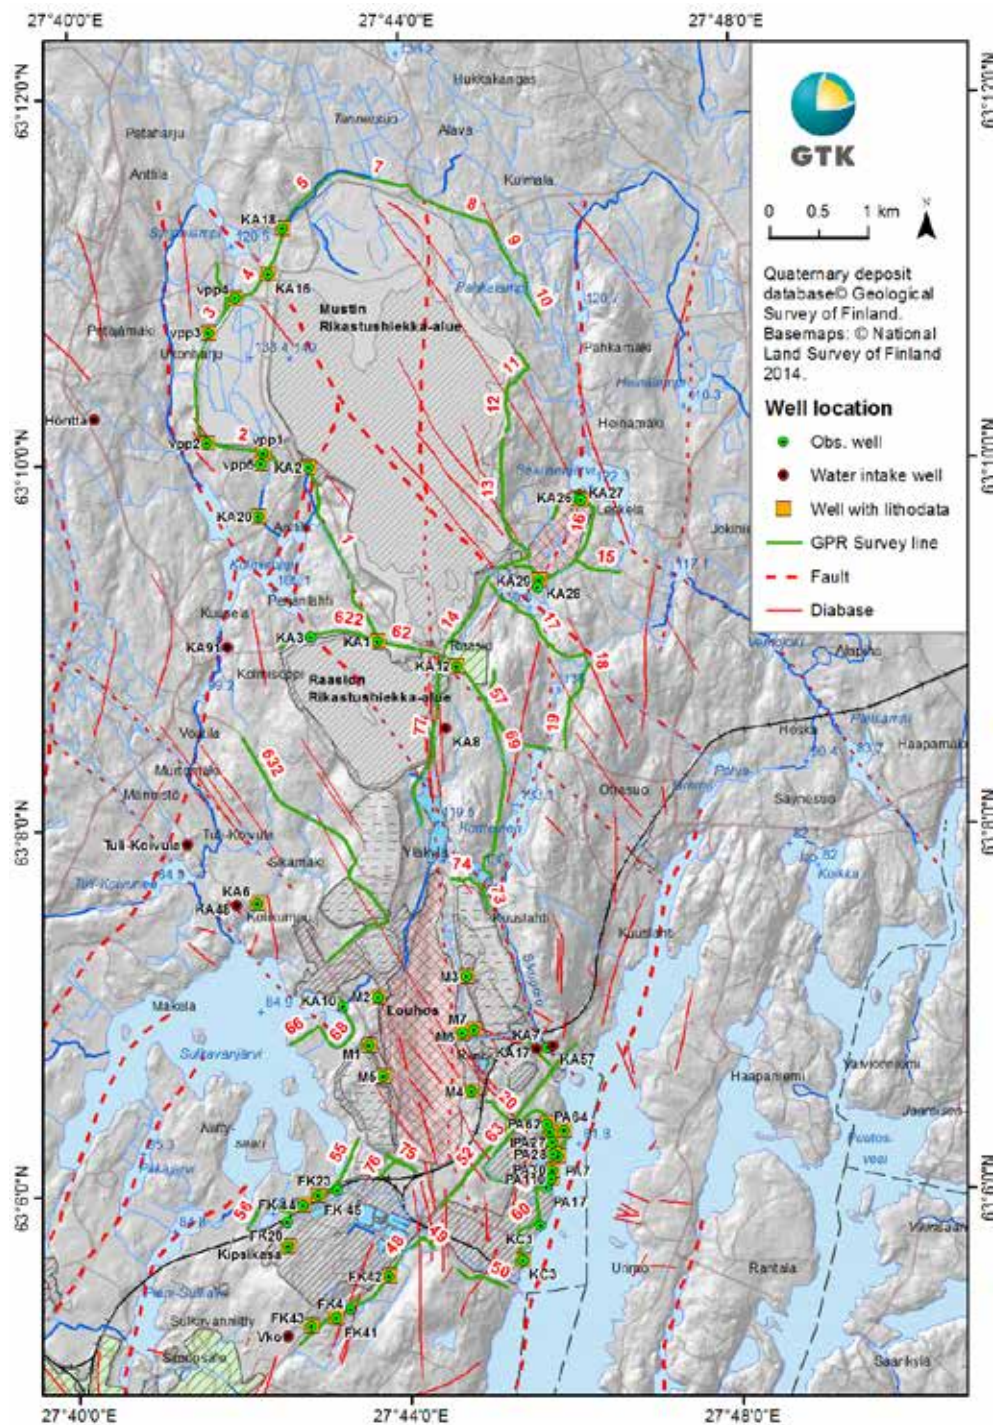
27°40'0"E 27°44'0"E 27°48'0"E

63°12'0"N 63°10'0"N 63°8'0"N 63°6'0"N

GTK

0 0.5 1 km

N

Quaternary deposit database© Geological Survey of Finland. Basemaps: © National Land Survey of Finland 2014.

Well location
Obs. well
Water intake well
Well with lithodata
GPR Survey line
Fault
Diabase

Hukkakangas
Tannesuo
Alava
Pataharju
Anttila
Kuimala
Mustin Rikastushiekka-alue
Pahkamaki
Petajamaki
Ukonharju
Heinamaki
Honttu
Lokkela
Jokini
Kuusela
Raasion Rikastushiekka-alue
Voutila
Murtomaki
Mannisto
Tuli-Koivula
Sikamaki
Otesuo
Heska
Haapamaki
Saynesuo
Kokka
Kuusilahti
Louhos
Sulkavanjärvi
Makela
Haapaniemi
Natty-saari
Kipsikasa
Sulkavanniitty
Vko
Urimo
Rantala
Saarikka
Yuvionniemi

KA18 KA16 vpp4 vpp3 vpp2 vpp1 vpp5 KA2 KA20 KA26 KA27 KA29 KA28 KA3 KA1 KA12 KA91 KA8 KA6 KA48 KA10 M2 M3 M7 M6 M1 M5 M4 KA7 KA17 KA57 PA67 PA64 PA27 PA28 PA30 PA7 PA110 PA17 FK23 FK44 FK45 FK20 FK42 FK4 FK43 FK41 KC1 KC3

1 2 3 4 5 6 7 8 9 10 11 12 13 14 15 16 17 18 19 20 48 49 50 52 55 56 57 58 60 62 63 66 69 73 74 75 76 77 622 632